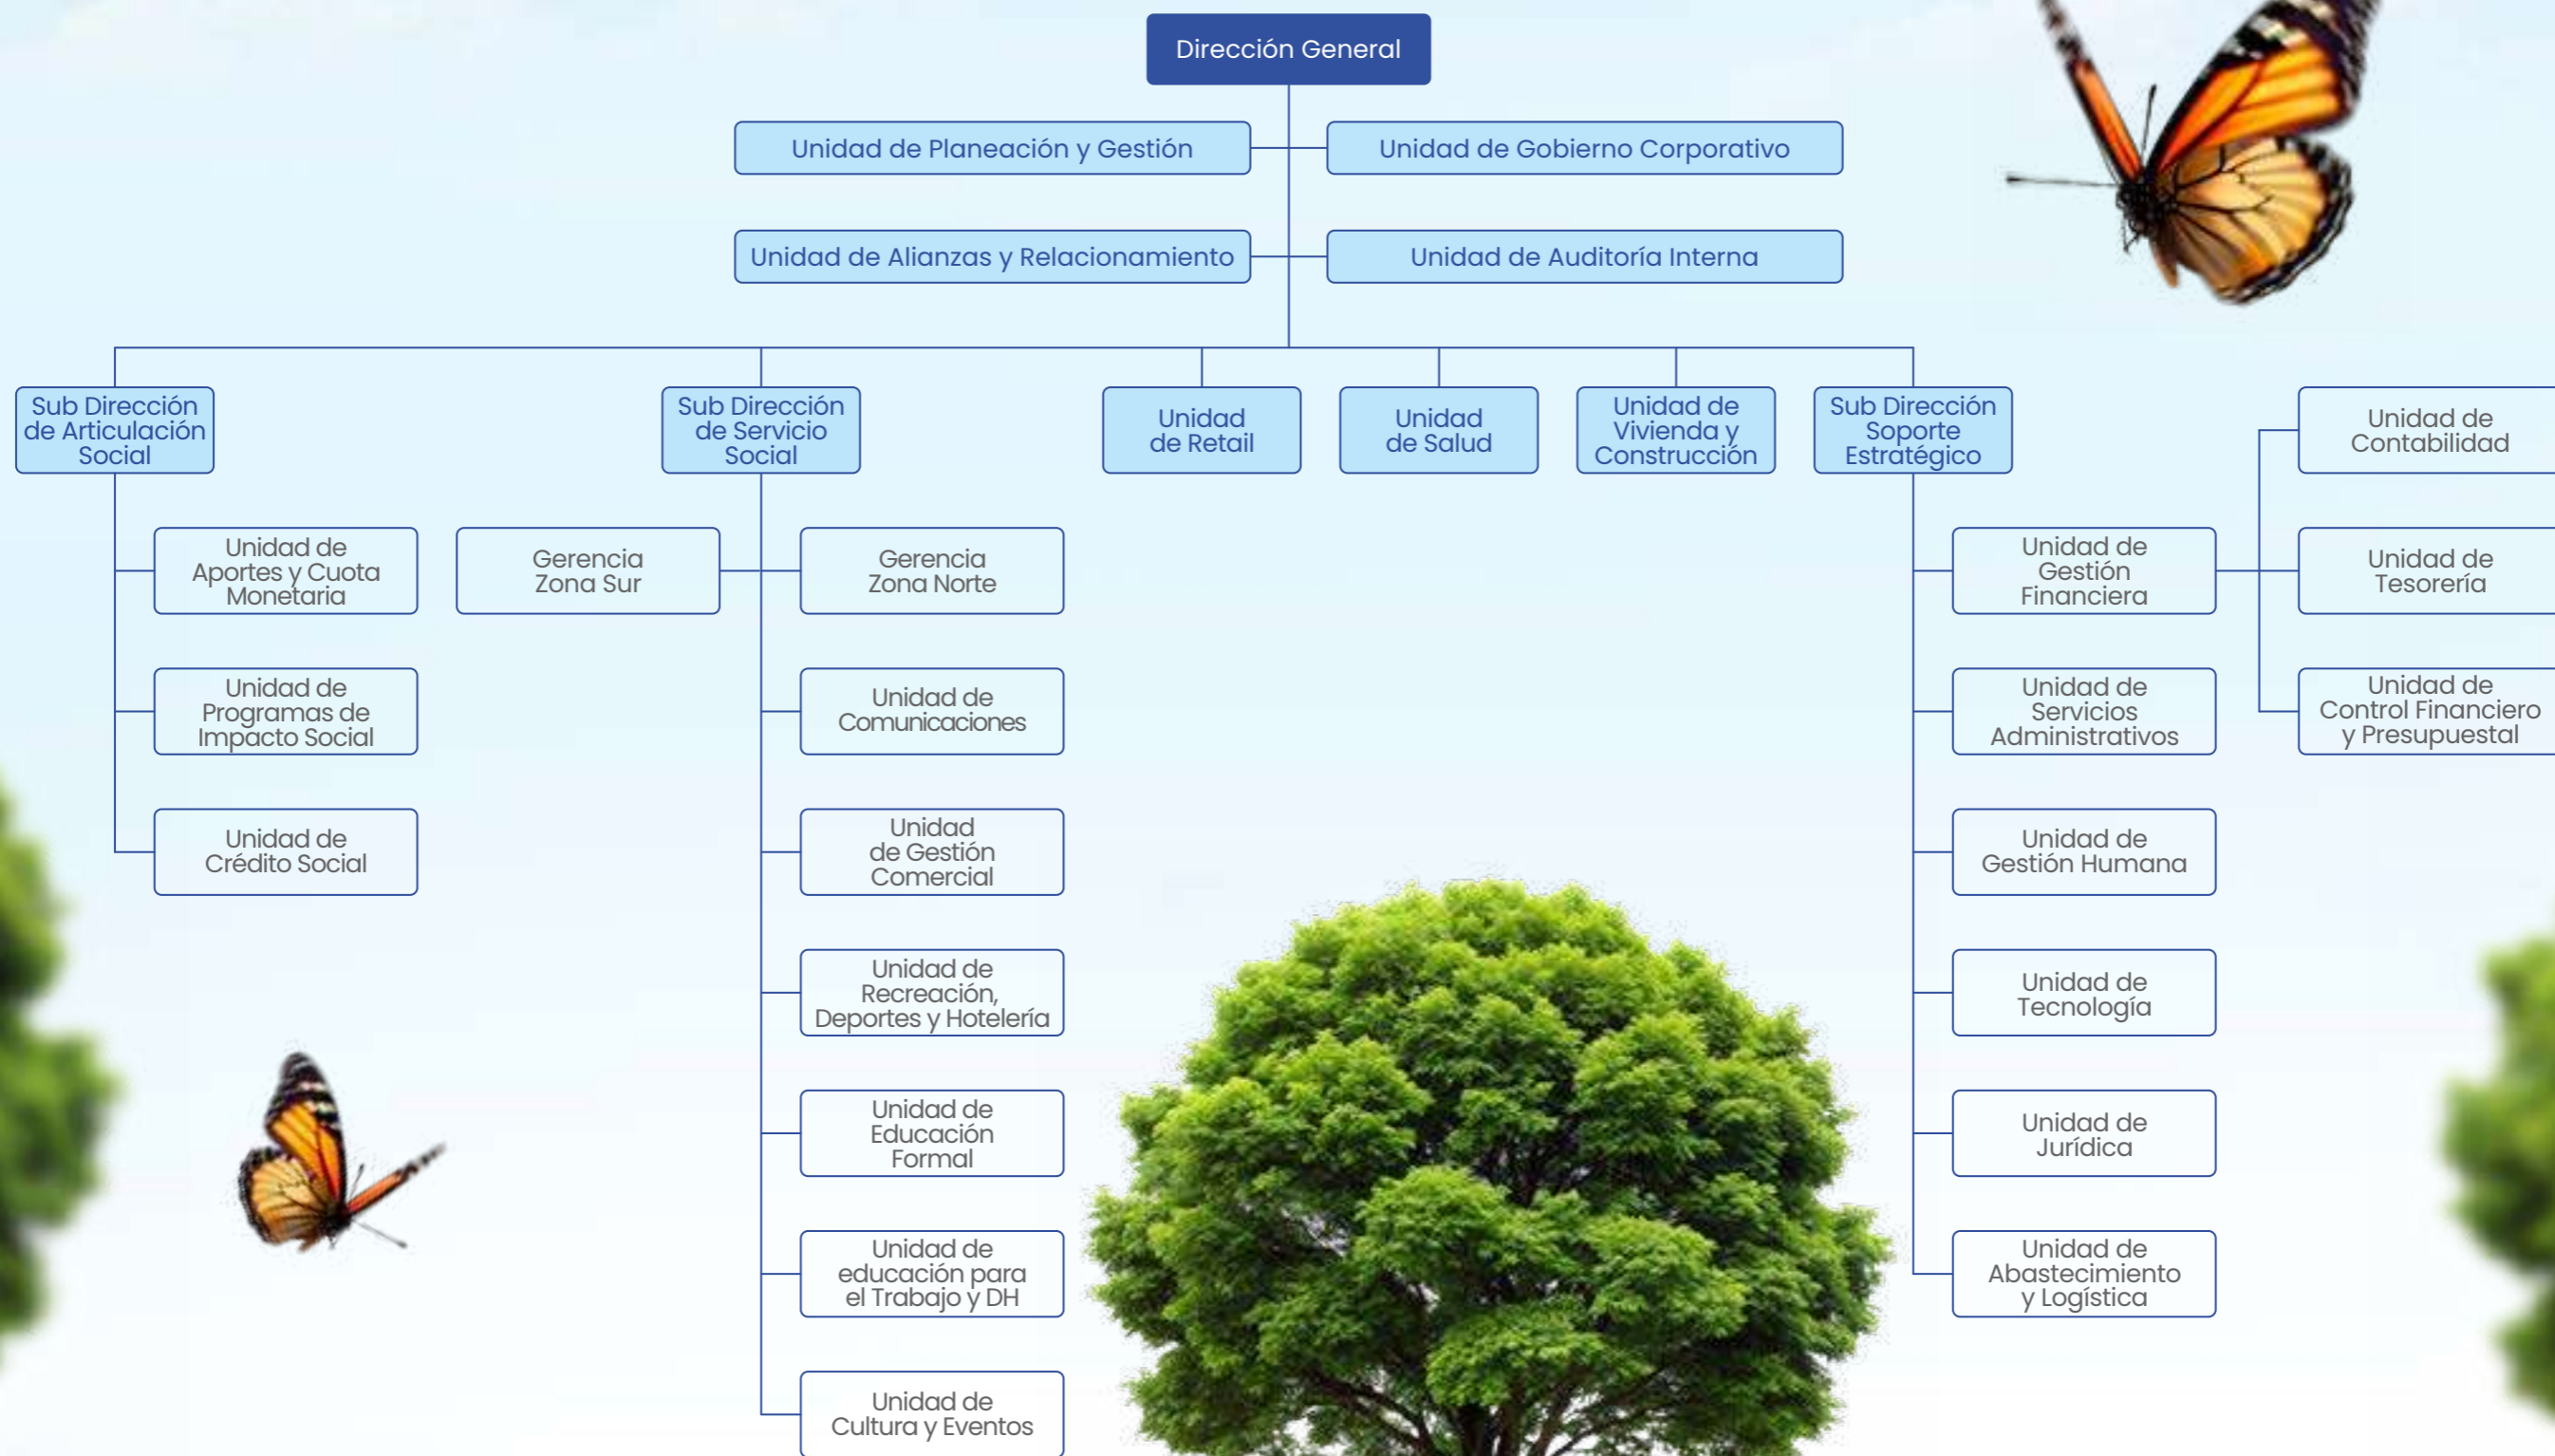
Dirección General

Unidad de Planeación y Gestión

Unidad de Gobierno Corporativo

Unidad de Alianzas y Relacionamiento

Unidad de Auditoría Interna

Sub Dirección de Articulación Social

Sub Dirección de Servicio Social

Unidad de Retail

Unidad de Salud

Unidad de Vivienda y Construcción

Sub Dirección Soporte Estratégico

Unidad de Contabilidad

Unidad de Aportes y Cuota Monetaria

Gerencia Zona Sur

Gerencia Zona Norte

Unidad de Gestión Financiera

Unidad de Tesorería

Unidad de Programas de Impacto Social

Unidad de Comunicaciones

Unidad de Servicios Administrativos

Unidad de Control Financiero y Presupuestal

Unidad de Crédito Social

Unidad de Gestión Comercial

Unidad de Gestión Humana

Unidad de Recreación, Deportes y Hotelería

Unidad de Tecnología

Unidad de Educación Formal

Unidad de Jurídica

Unidad de educación para el Trabajo y DH

Unidad de Abastecimiento y Logística

Unidad de Cultura y Eventos